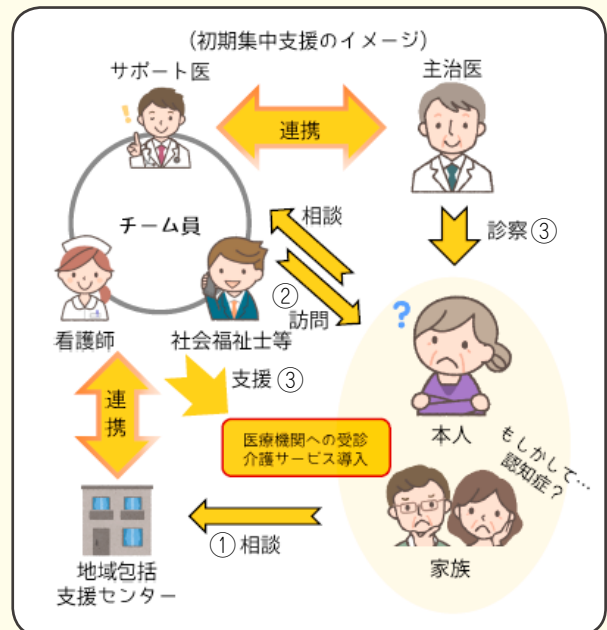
(初期集中支援のイメージ)

サポート医

連携

主治医

チーム員

相談

診察 ③

② 訪問

看護師

社会福祉士等

?

連携

支援 ③

医療機関への受診
介護サービス導入

本人

もしかして…認知症?

① 相談

地域包括
支援センター

家族